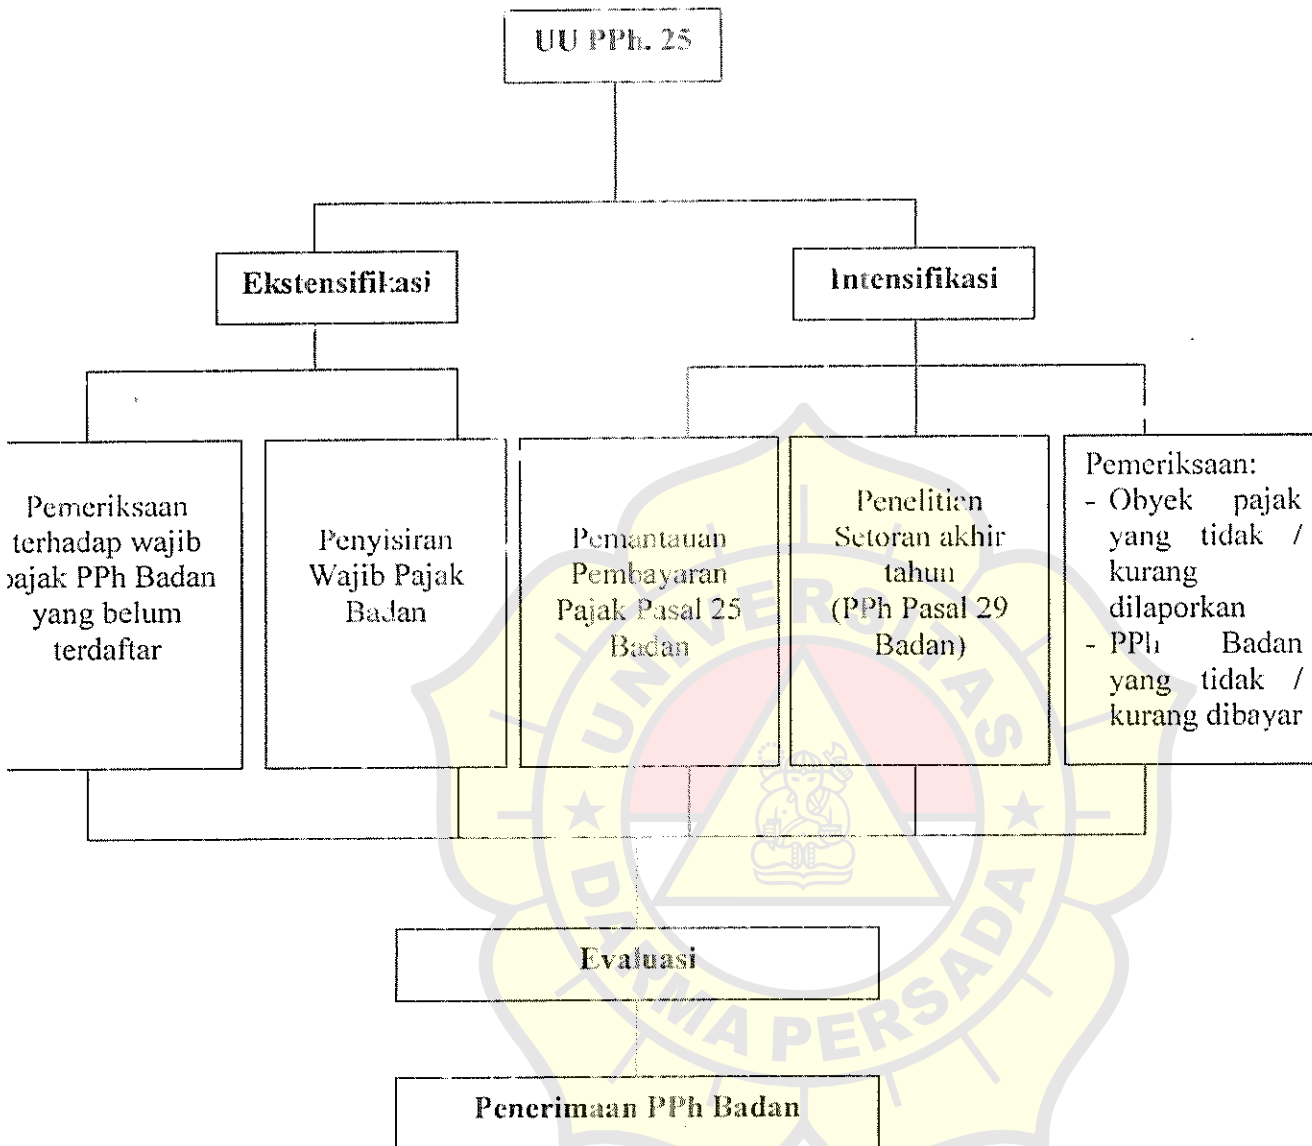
UU PPh. 25

Ekstensifikasi

Intensifikasi

Pemeriksaan terhadap wajib ɔajak PPh Badan yang belum terdaftar

Penyisiran Wajib Pajak Badan

Pemantauan Pembayaran Pajak Pasal 25 Badan

Penelitian Setoran akhir tahun (PPh Pasal 29 Badan)

Pemeriksaan:
- Obyek pajak yang tidak / kurang dilaporkan
- PPh Badan yang tidak / kurang dibayar

UNIVERSITAS DARMA PERSADA

Evaluasi

Penerimaan PPh Badan